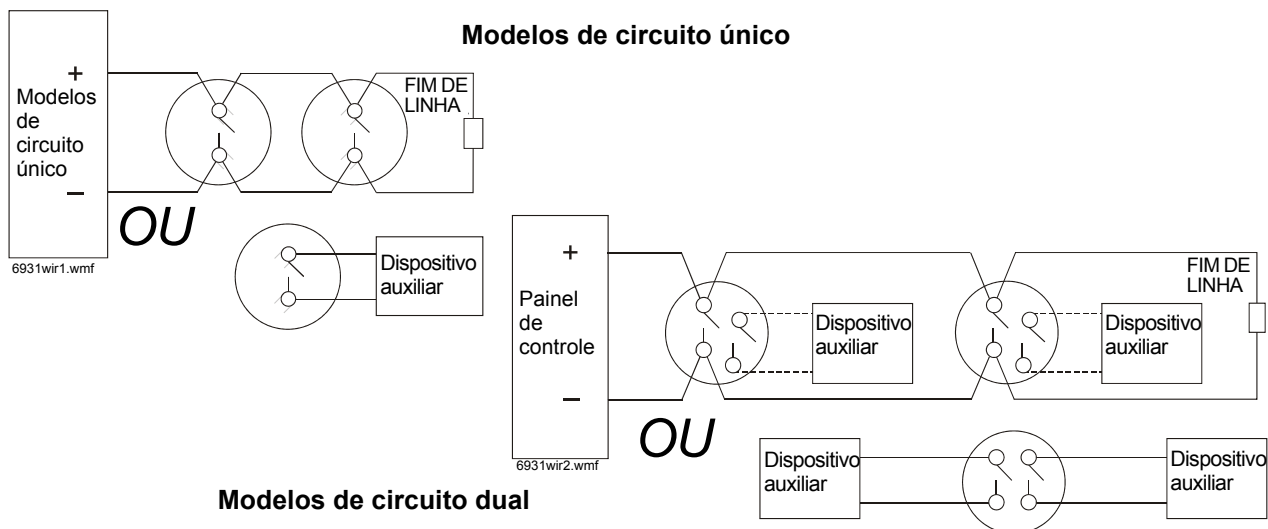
Modelos de circuito único

+
Modelos de circuito único
–

FIM DE LINHA

OU

Dispositivo auxiliar

6931wir1.wmf

+
Painel de controle
–

FIM DE LINHA

Dispositivo auxiliar

Dispositivo auxiliar

OU

6931wir2.wmf

Dispositivo auxiliar

Dispositivo auxiliar

Modelos de circuito dual